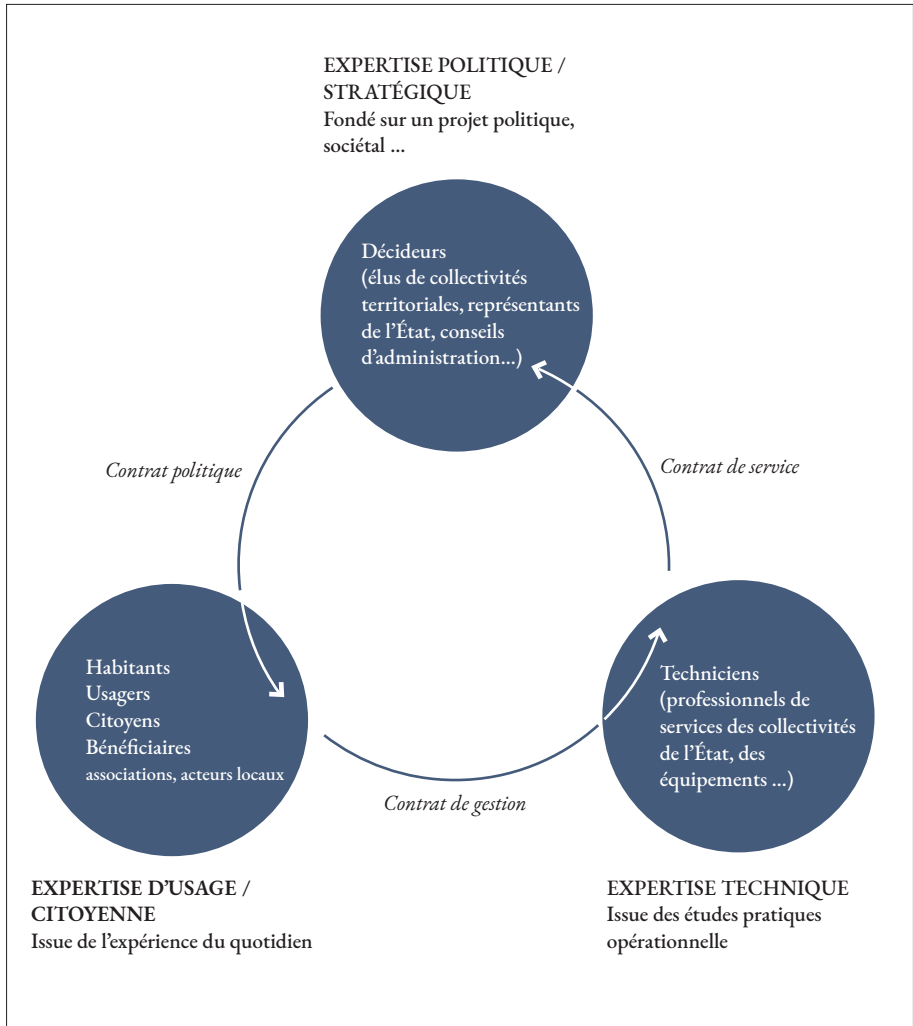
EXPERTISE POLITIQUE / STRATÉGIQUE
Fondé sur un projet politique, sociétal ...

Décideurs
(élus de collectivités territoriales, représentants de l'État, conseils d'administration...)

Contrat politique

Contrat de service

Habitants
Usagers
Citoyens
Bénéficiaires
associations, acteurs locaux

Techniciens
(professionnels de services des collectivités de l'État, des équipements ...)

Contrat de gestion

EXPERTISE D'USAGE / CITOYENNE
Issue de l'expérience du quotidien

EXPERTISE TECHNIQUE
Issue des études pratiques opérationnelle